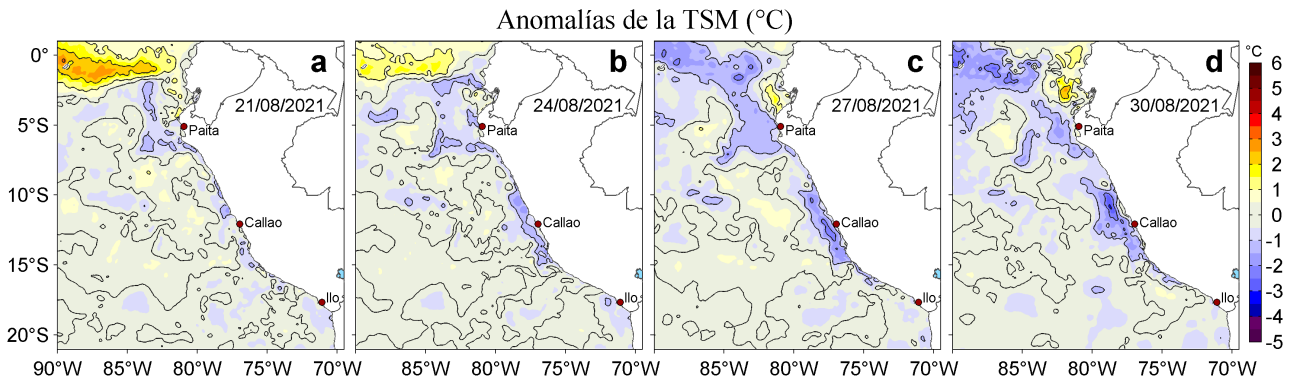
Anomalías de la TSM (°C)

a
21/08/2021
Paita
Callao
Ilo

b
24/08/2021
Paita
Callao
Ilo

c
27/08/2021
Paita
Callao
Ilo

d
30/08/2021
Paita
Callao
Ilo

0°
5°S
10°S
15°S
20°S

90°W 85°W 80°W 75°W 70°W
85°W 80°W 75°W 70°W
85°W 80°W 75°W 70°W
85°W 80°W 75°W 70°W

°C
6
5
4
3
2
1
0
-1
-2
-3
-4
-5